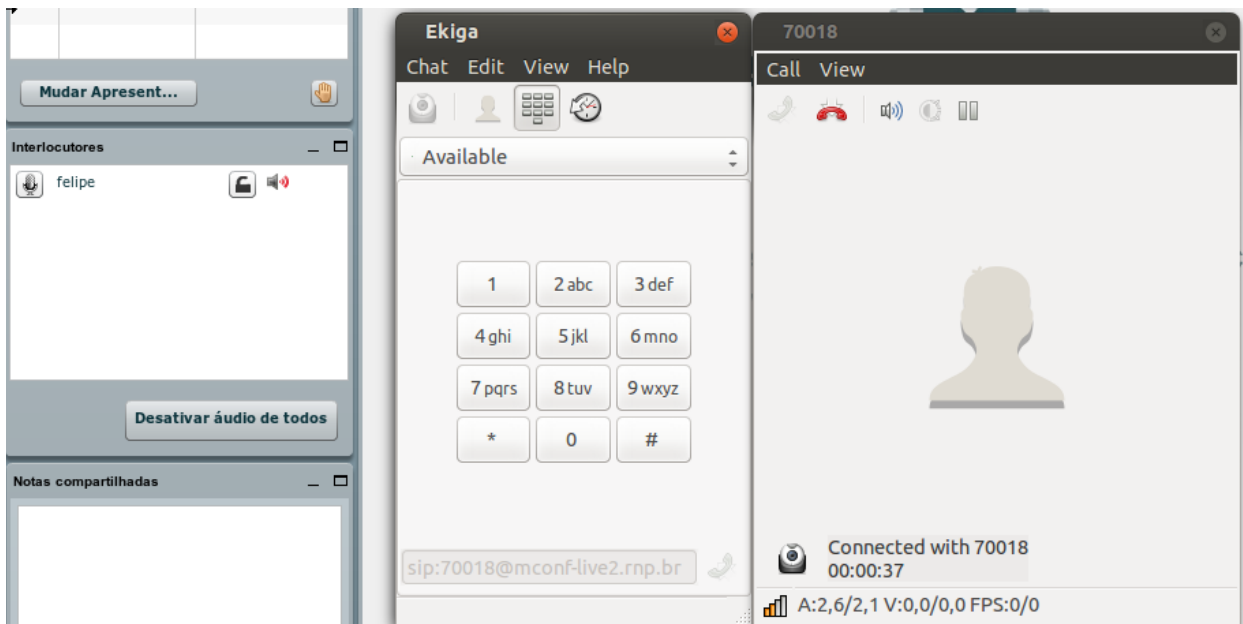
Mudar Apresent...

Interlocutores

felipe

Desativar áudio de todos

Notas compartilhadas

Ekiga

Chat Edit View Help

Available

| 1 | 2 abc | 3 def |
|---|---|---|
| 4 ghi | 5 jkl | 6 mno |
| 7 pqrs | 8 tuv | 9 wxyz |
| * | 0 | # |

sip:70018@mconf-live2.rnp.br

70018

Call View

Connected with 70018
00:00:37

A:2,6/2,1 V:0,0/0,0 FPS:0/0